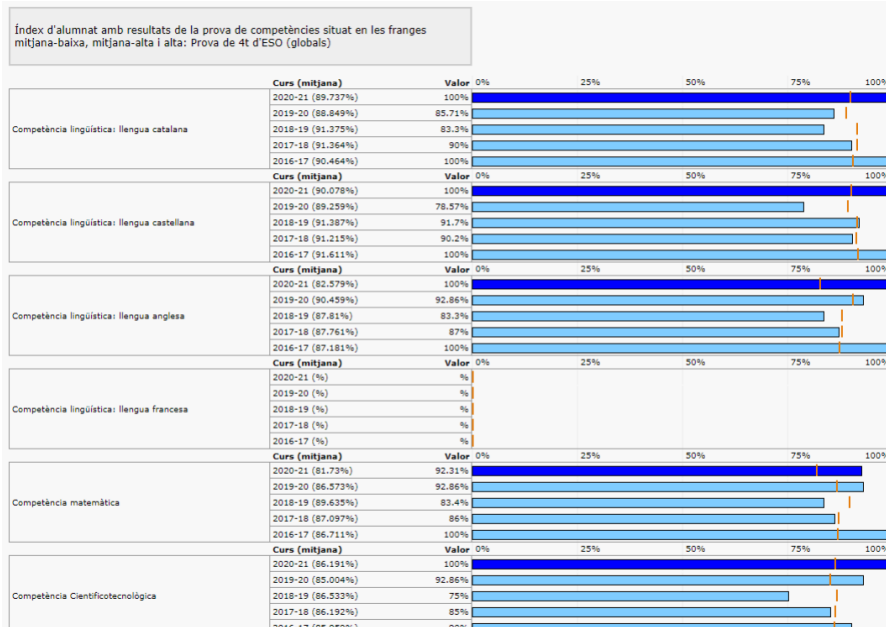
Índex d'alumnat amb resultats de la prova de competències situat en les franges mitjana-baixa, mitjana-alta i alta: Prova de 4t d'ESO (globals)

| | Curs (mitjana) | Valor | 0% 25% 50% 75% 100% |
|---|---|---|---|
| Competència lingüística: llengua catalana | 2020-21 (89.737%) | 100% | |
| | 2019-20 (88.849%) | 85.71% | |
| | 2018-19 (91.375%) | 83.3% | |
| | 2017-18 (91.364%) | 90% | |
| | 2016-17 (90.464%) | 100% | |
| | Curs (mitjana) | Valor | 0% 25% 50% 75% 100% |
| Competència lingüística: llengua castellana | 2020-21 (90.078%) | 100% | |
| | 2019-20 (89.259%) | 78.57% | |
| | 2018-19 (91.387%) | 91.7% | |
| | 2017-18 (91.215%) | 90.2% | |
| | 2016-17 (91.611%) | 100% | |
| | Curs (mitjana) | Valor | 0% 25% 50% 75% 100% |
| Competència lingüística: llengua anglesa | 2020-21 (82.579%) | 100% | |
| | 2019-20 (90.459%) | 92.86% | |
| | 2018-19 (87.81%) | 83.3% | |
| | 2017-18 (87.761%) | 87% | |
| | 2016-17 (87.181%) | 100% | |
| | Curs (mitjana) | Valor | 0% 25% 50% 75% 100% |
| Competència lingüística: llengua francesa | 2020-21 (%) | % | |
| | 2019-20 (%) | % | |
| | 2018-19 (%) | % | |
| | 2017-18 (%) | % | |
| | 2016-17 (%) | % | |
| | Curs (mitjana) | Valor | 0% 25% 50% 75% 100% |
| Competència matemàtica | 2020-21 (81.73%) | 92.31% | |
| | 2019-20 (86.573%) | 92.86% | |
| | 2018-19 (89.635%) | 83.4% | |
| | 2017-18 (87.097%) | 86% | |
| | 2016-17 (86.711%) | 100% | |
| | Curs (mitjana) | Valor | 0% 25% 50% 75% 100% |
| Competència Cientificotecnològica | 2020-21 (86.191%) | 100% | |
| | 2019-20 (85.004%) | 92.86% | |
| | 2018-19 (86.533%) | 75% | |
| | 2017-18 (86.192%) | 85% | |
| | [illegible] | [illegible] | |